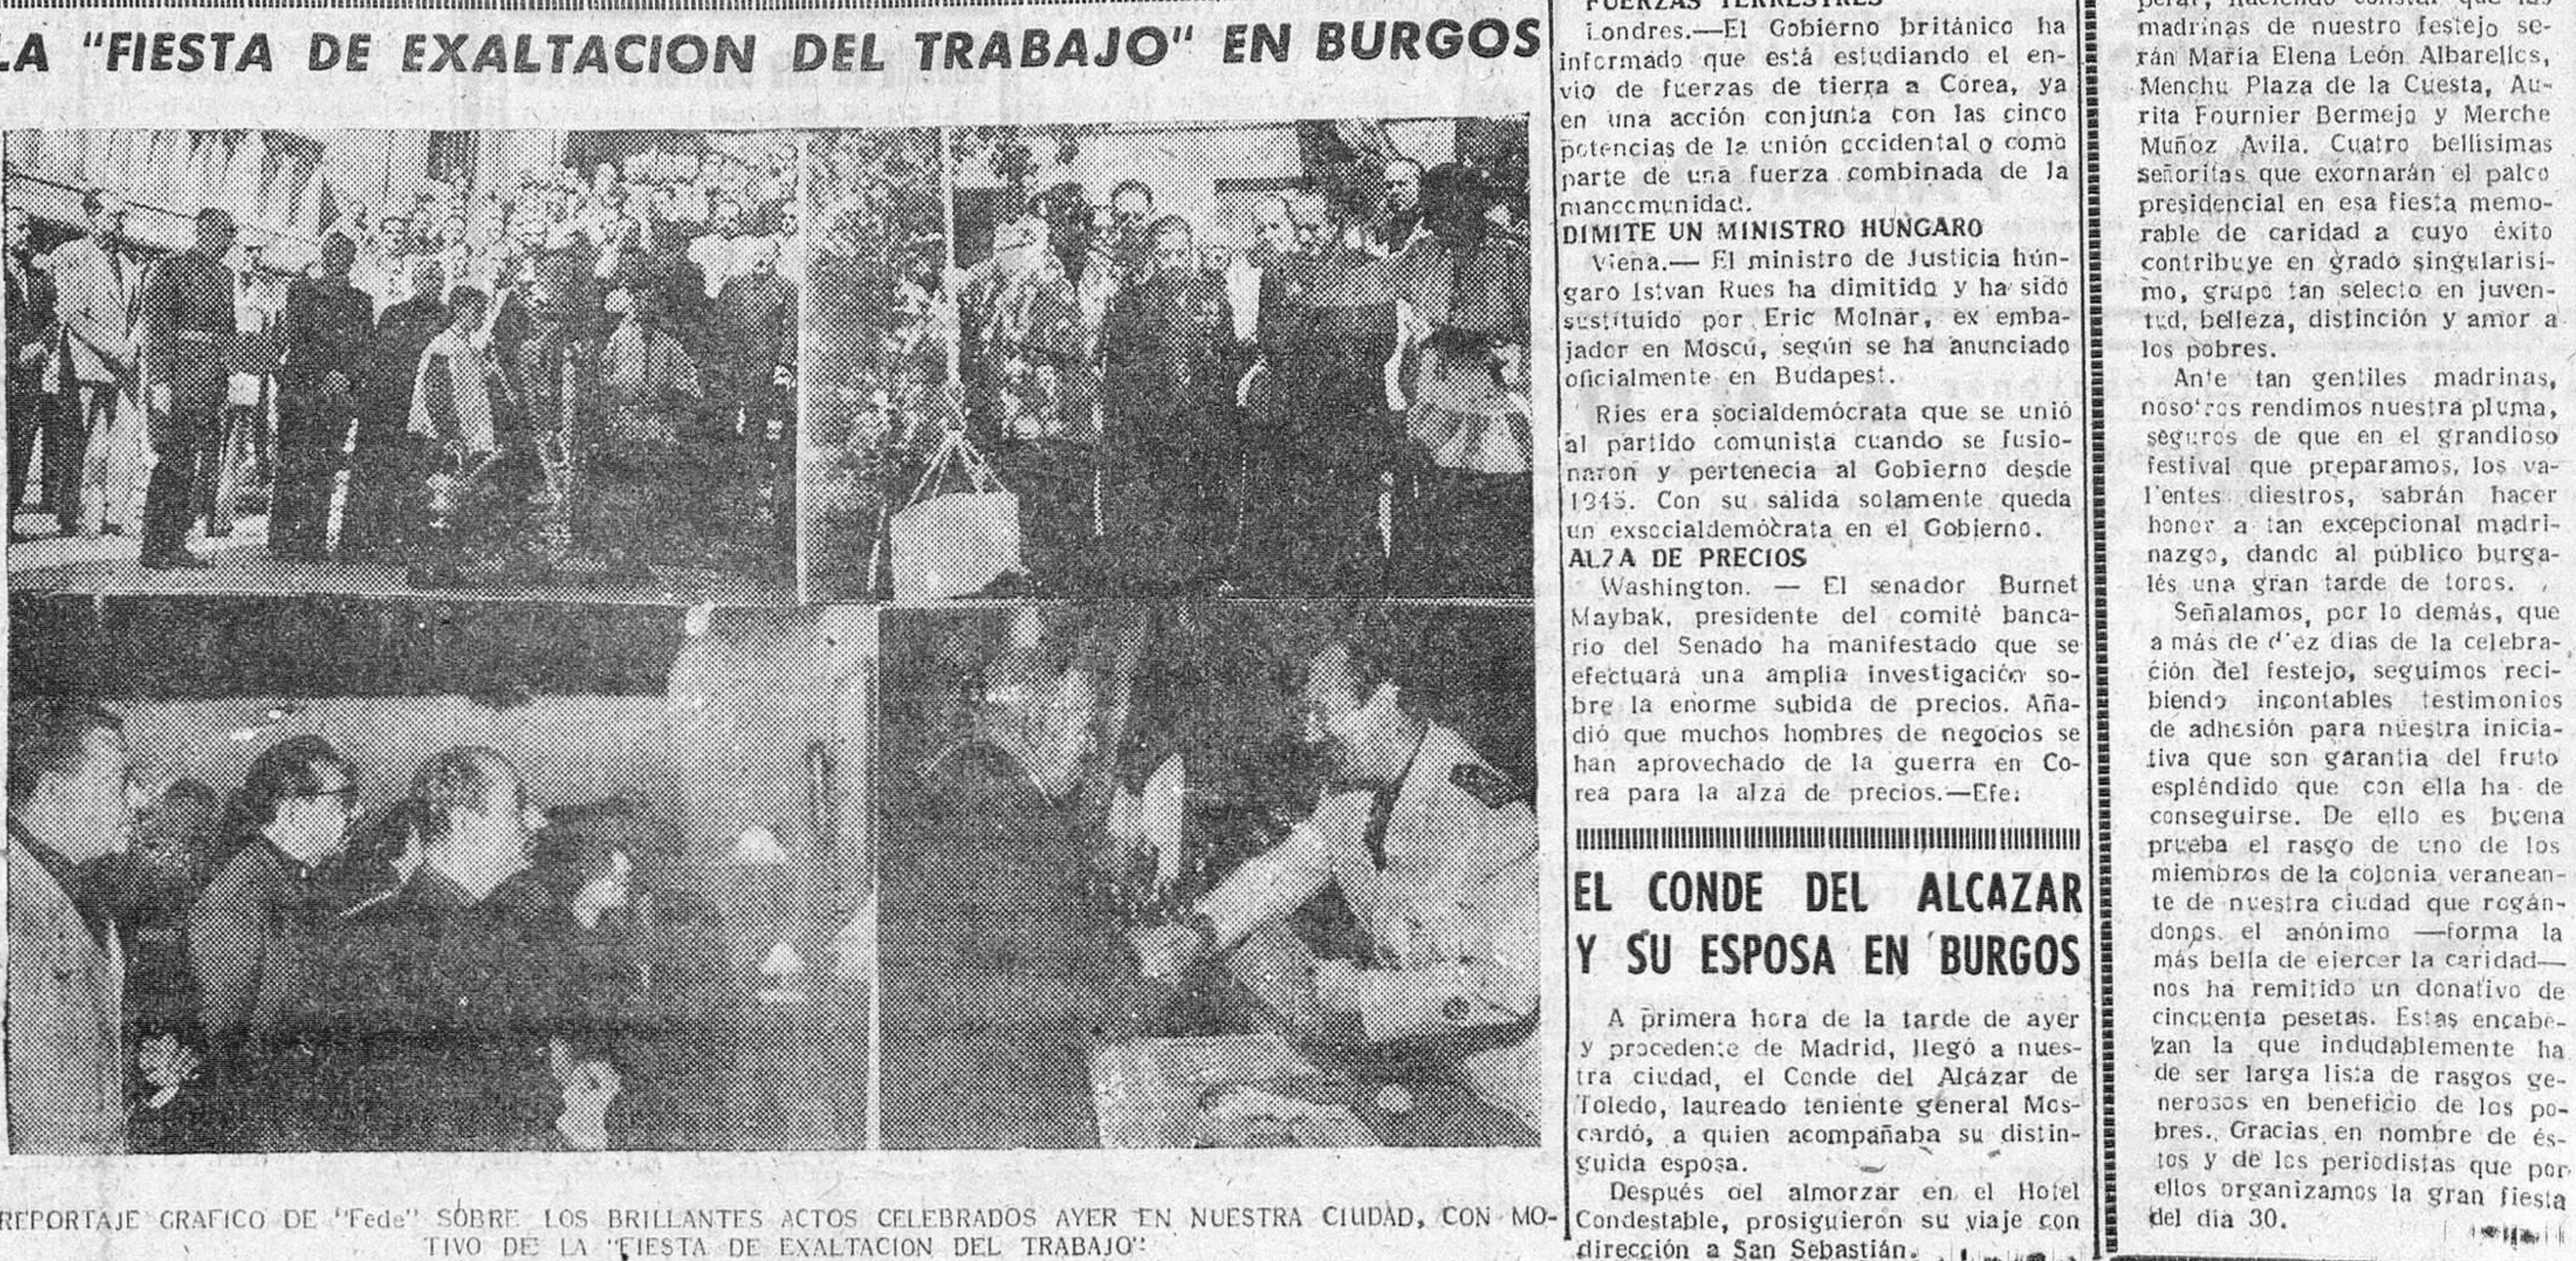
LA "FIESTA DE EXALTACION DEL TRABAJO" EN BURGOS

REPORTAJE GRAFICO DE "Fede" SOBRE LOS BRILLANTES ACTOS CELEBRADOS AYER EN NUESTRA CIUDAD, CON MOTIVO DE LA "FIESTA DE EXALTACION DEL TRABAJO"

FUERZAS TERRESTRES

Londres.—El Gobierno británico ha informado que está estudiando el envío de fuerzas de tierra a Corea, ya en una acción conjunta con las cinco potencias de la unión occidental o como parte de una fuerza combinada de la mancomunidad.

DIMITE UN MINISTRO HUNGARO

Viena.— El ministro de Justicia húngaro Istvan Rues ha dimitido y ha sido sustituido por Eric Molnar, ex embajador en Moscú, según se ha anunciado oficialmente en Budapest.

Ries era socialdemócrata que se unió al partido comunista cuando se fusionaron y pertenecía al Gobierno desde 1945. Con su salida solamente queda un exsocialdemócrata en el Gobierno.

ALZA DE PRECIOS

Washington. — El senador Burnet Maybak, presidente del comité bancario del Senado ha manifestado que se efectuará una amplia investigación sobre la enorme subida de precios. Añadió que muchos hombres de negocios se han aprovechado de la guerra en Corea para la alza de precios.—Efe.

EL CONDE DEL ALCAZAR Y SU ESPOSA EN BURGOS

A primera hora de la tarde de ayer y procedente de Madrid, llegó a nuestra ciudad, el Conde del Alcázar de Toledo, laureado teniente general Moscardó, a quien acompañaba su distinguida esposa.

Después del almorzar en el Hotel Condestable, prosiguieron su viaje con dirección a San Sebastián.

perar, haciendo constar que las madrinas de nuestro festejo serán María Elena León Albarellos, Menchu Plaza de la Cuesta, Aurita Fournier Bermejo y Merche Muñoz Avila. Cuatro bellísimas señoritas que exornarán el palco presidencial en esa fiesta memorable de caridad a cuyo éxito contribuye en grado singularísimo, grupo tan selecto en juventud, belleza, distinción y amor a los pobres.

Ante tan gentiles madrinas, nosotros rendimos nuestra pluma, seguros de que en el grandioso festival que preparamos, los valientes diestros, sabrán hacer honor a tan excepcional madrinazgo, dando al público burgalés una gran tarde de toros.

Señalamos, por lo demás, que a más de diez días de la celebración del festejo, seguimos recibiendo incontables testimonios de adhesión para nuestra iniciativa que son garantía del fruto espléndido que con ella ha de conseguirse. De ello es buena prueba el rasgo de uno de los miembros de la colonia veraneante de nuestra ciudad que rogándonos el anónimo —forma la más bella de ejercer la caridad— nos ha remitido un donativo de cincuenta pesetas. Estas encabezan la que indudablemente ha de ser larga lista de rasgos generosos en beneficio de los pobres. Gracias en nombre de éstos y de los periodistas que por ellos organizamos la gran fiesta del día 30.